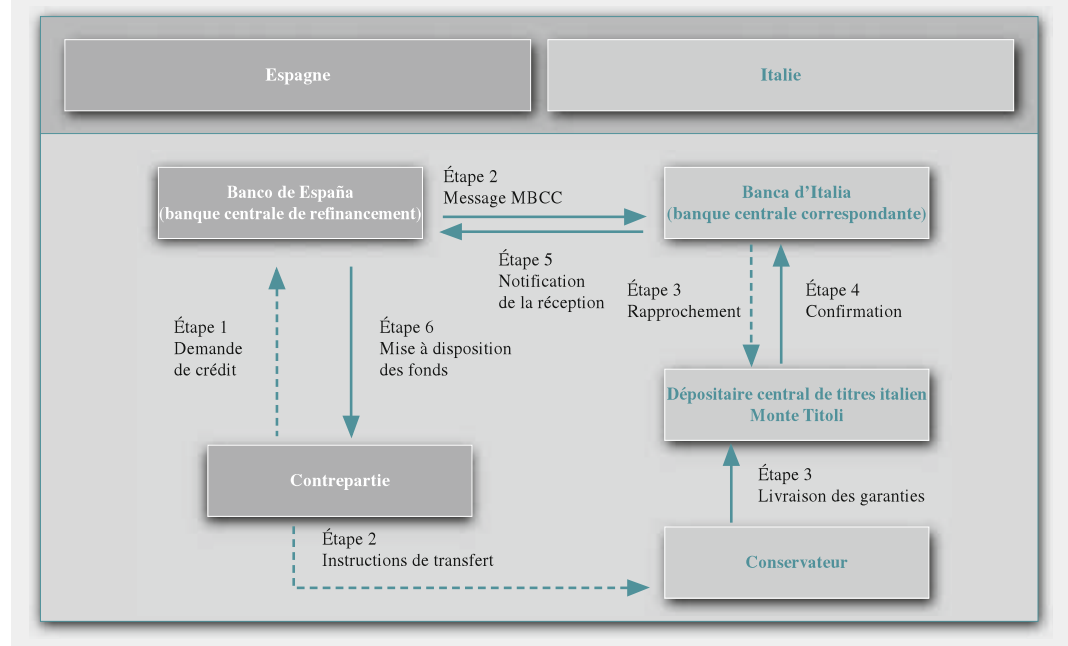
Espagne

Italie

Banco de España
(banque centrale de refinancement)

Étape 2
Message MBCC

Banca d’Italia
(banque centrale correspondante)

Étape 5
Notification
de la réception

Étape 3
Rapprochement

Étape 4
Confirmation

Étape 1
Demande
de crédit

Étape 6
Mise à disposition
des fonds

Dépositaire central de titres italien
Monte Titoli

Contrepartie

Étape 3
Livraison des garanties

Étape 2
Instructions de transfert

Conservateur